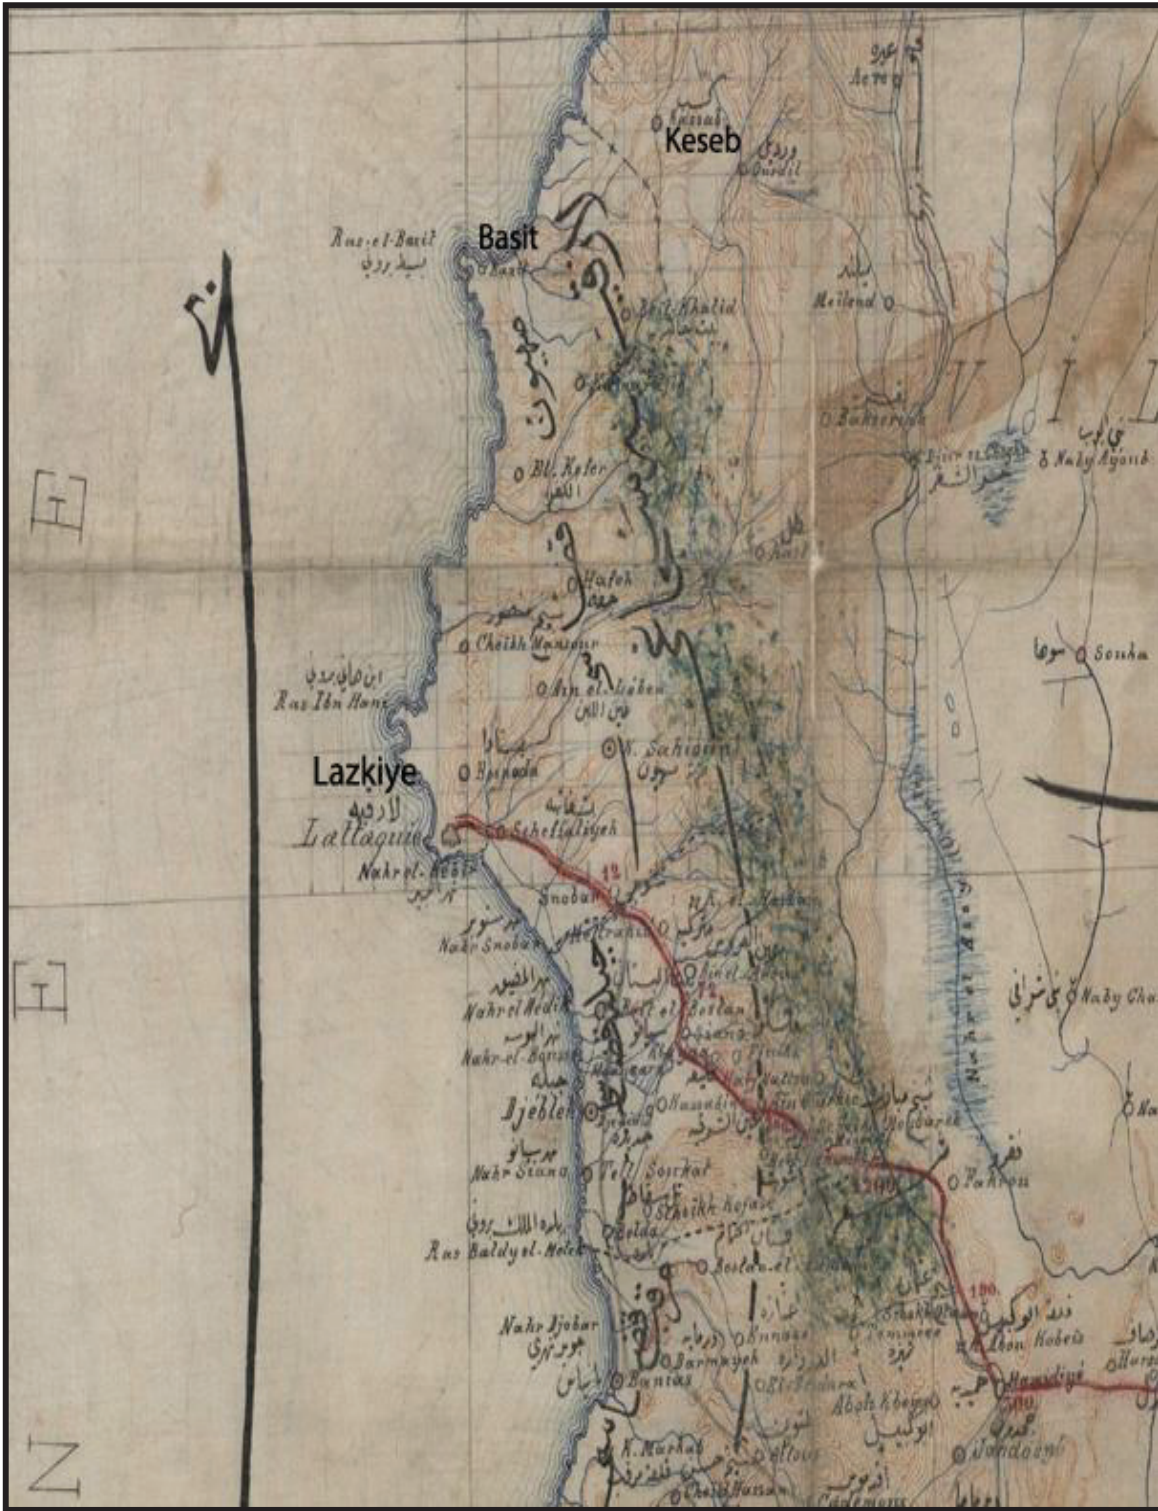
Keseb

Basit

Lazkiye

Aero

Kessab

Ourdil

Ras-el-Basit

Basit

Beit Khalid

Meilend

Bakeriah

V I

Djisr es Choghr

Naby Ayoub

Bt. Kefer

Kaiz

Hafeh

Cheikh Mansour

Ain el Laben

Souha

Ras Ibn Hani

Bsnada

N. Sahioun

Lattaquie

Scheffeliyeh

Nahr el Kebir

12

Snobar

Nahr Snobar

Nahr el Medieh

Nahr-el-Barou

Beit el Botlan

Naby Chaa

Djebleh

Hmeimim

Nahr Siana

Tell Sokkat

Cheikh Hafaje

Ras Baldy el Melek

Belda

Bostan el

Fahron

Nahr Djober

Ennaze

Barmayeh

Banias

Aboli Kbeys

Hamdiyé

Hosn

Nahr el Aasy

K. Markab

Cheikh Hannan

Sandoani

E

E

N

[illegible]